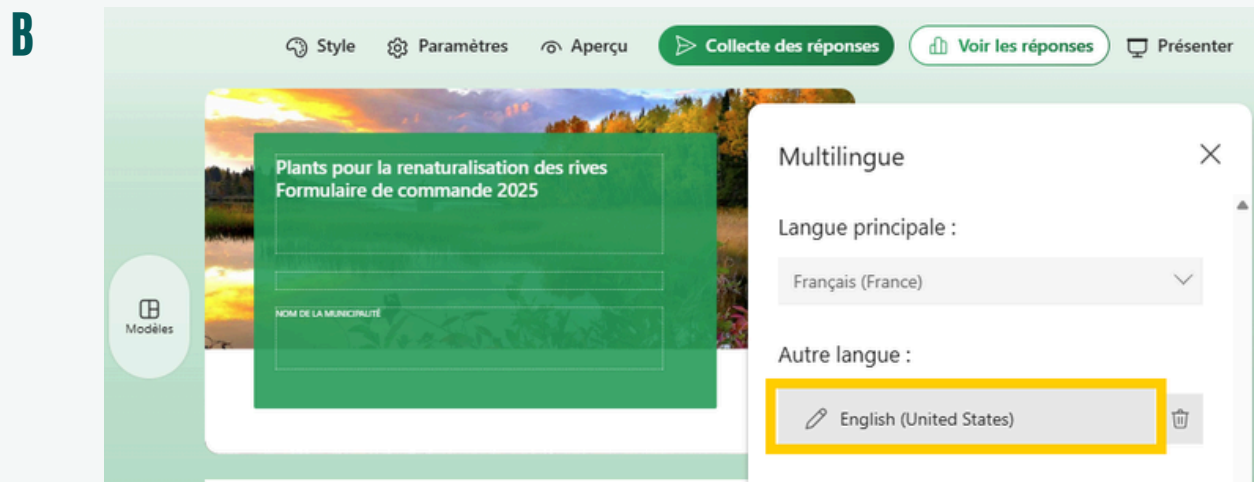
B

Style Paramètres Aperçu Collecte des réponses Voir les réponses Présenter

Plants pour la renaturalisation des rives
Formulaire de commande 2025

NOM DE LA MUNICIPALITÉ

Modèles

Multilingue

Langue principale :

Français (France)

Autre langue :

English (United States)